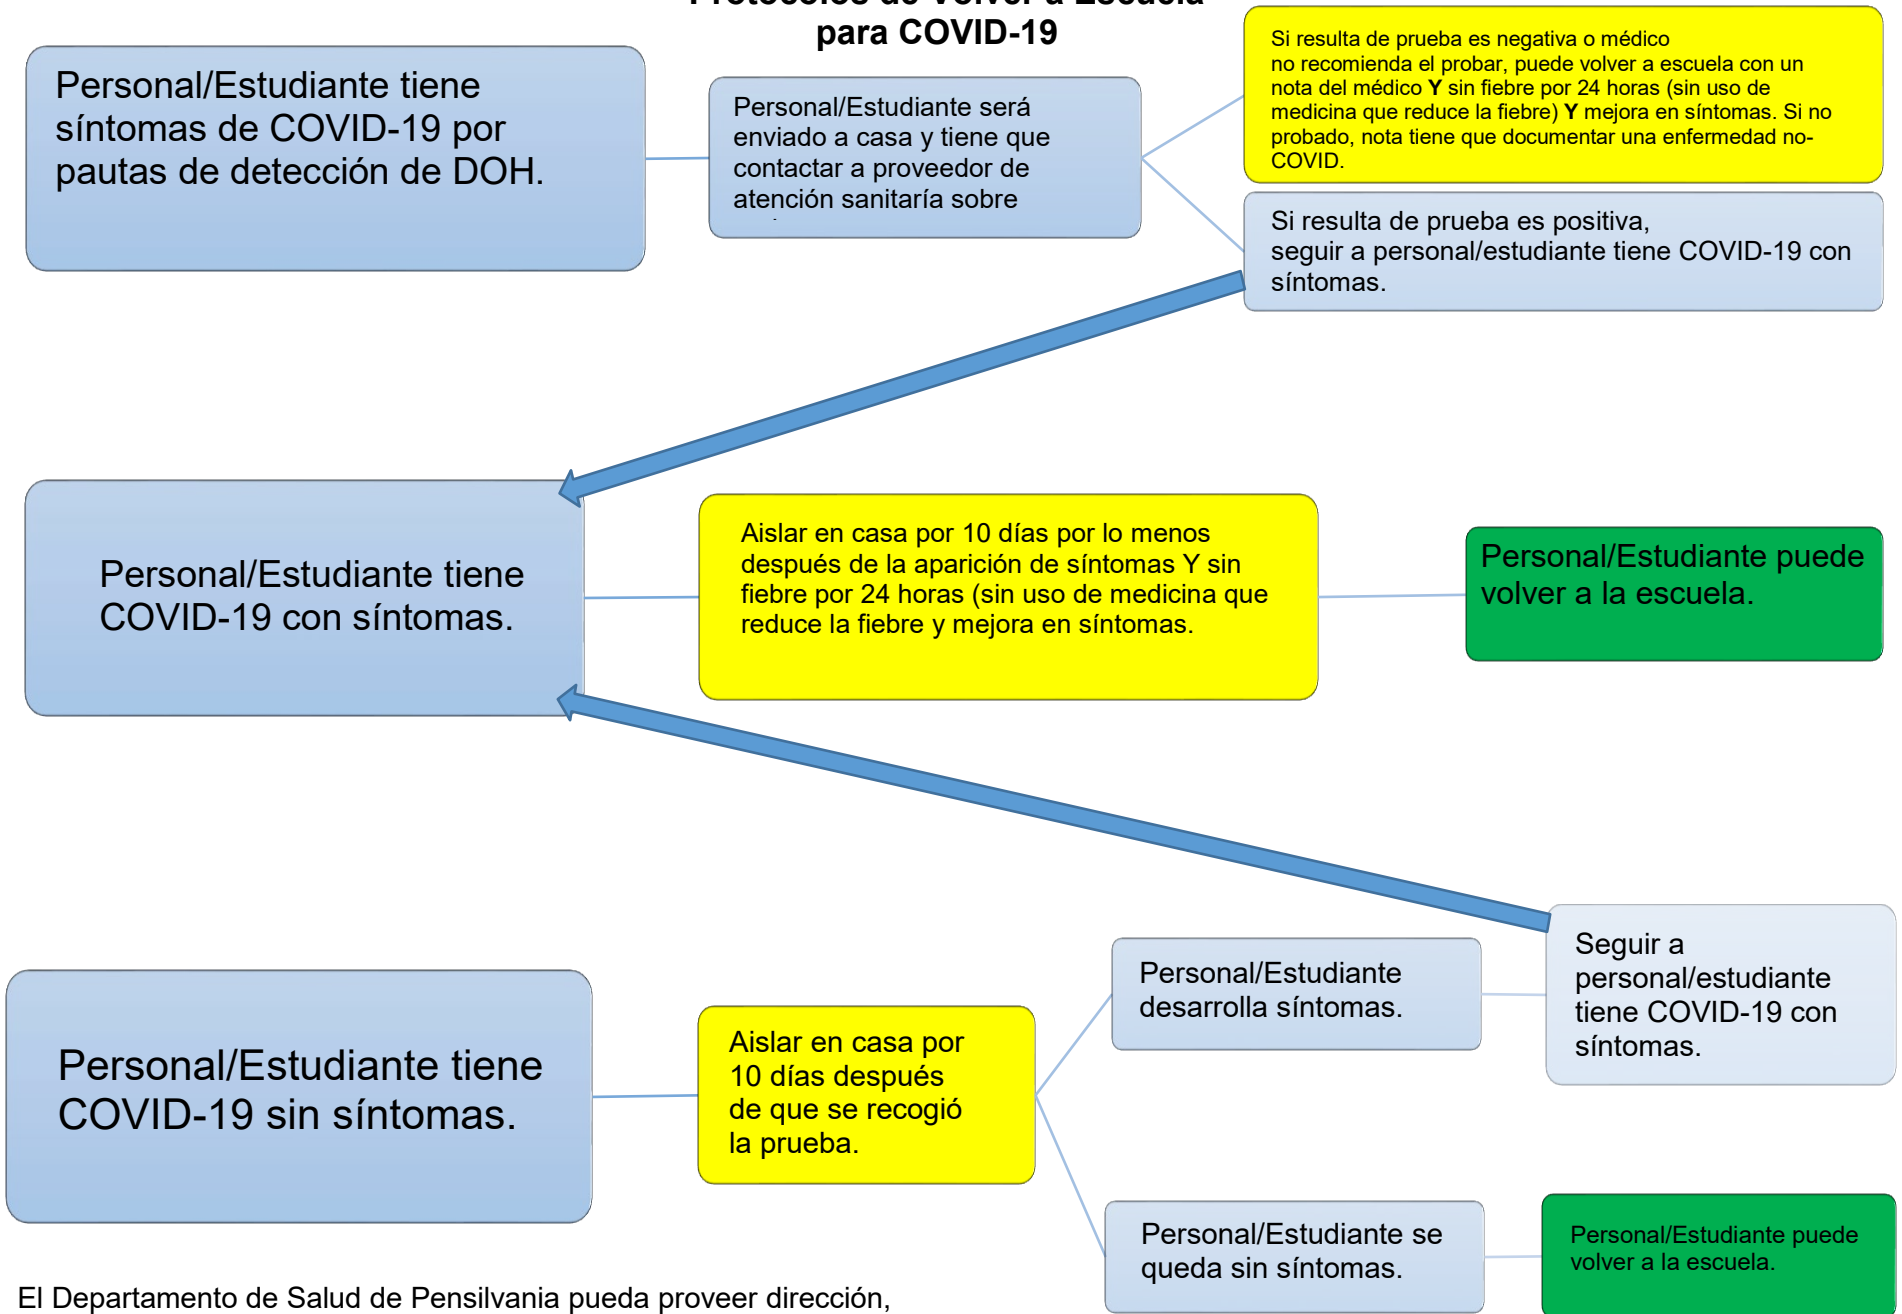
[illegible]
para COVID-19

Personal/Estudiante tiene síntomas de COVID-19 por pautas de detección de DOH.

Personal/Estudiante será enviado a casa y tiene que contactar a proveedor de atención sanitaría sobre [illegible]

Si resulta de prueba es negativa o médico no recomienda el probar, puede volver a escuela con un nota del médico **Y** sin fiebre por 24 horas (sin uso de medicina que reduce la fiebre) **Y** mejora en síntomas. Si no probado, nota tiene que documentar una enfermedad no-COVID.

Si resulta de prueba es positiva, seguir a personal/estudiante tiene COVID-19 con síntomas.

Personal/Estudiante tiene COVID-19 con síntomas.

Aislar en casa por 10 días por lo menos después de la aparición de síntomas Y sin fiebre por 24 horas (sin uso de medicina que reduce la fiebre y mejora en síntomas.

Personal/Estudiante puede volver a la escuela.

Seguir a personal/estudiante tiene COVID-19 con síntomas.

Personal/Estudiante desarrolla síntomas.

Personal/Estudiante tiene COVID-19 sin síntomas.

Aislar en casa por 10 días después de que se recogió la prueba.

Personal/Estudiante se queda sin síntomas.

Personal/Estudiante puede volver a la escuela.

El Departamento de Salud de Pensilvania pueda proveer dirección,